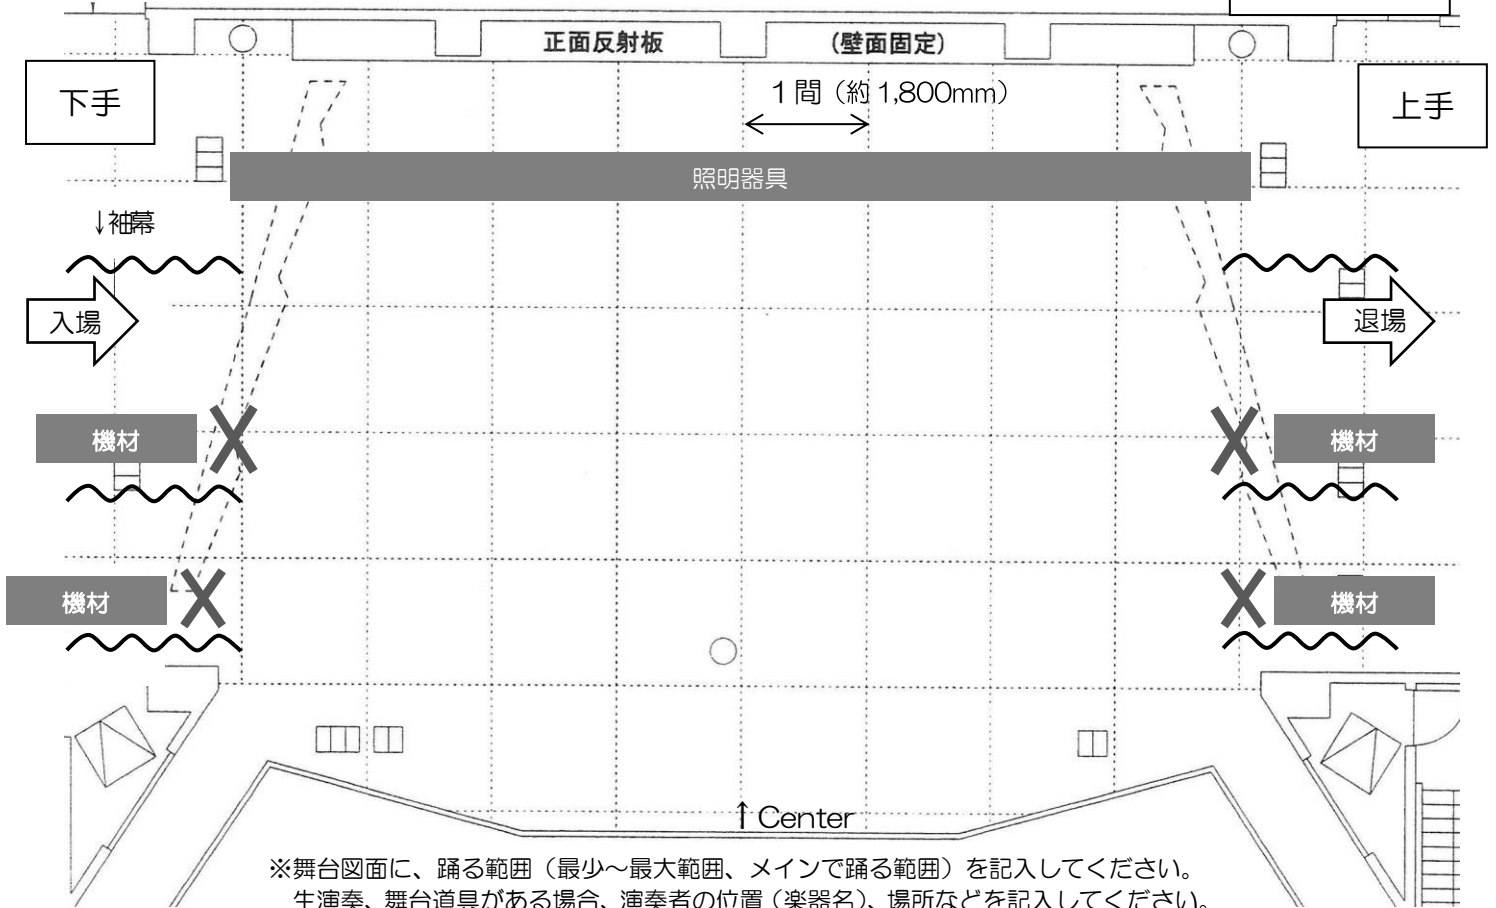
正面反射板

(壁面固定)

下手

1間(約1,800mm)

上手

照明器具

↓袖幕

入場

退場

機材

機材

機材

機材

↑Center

※舞台図面に、踊る範囲(最少〜最大範囲、メインで踊る範囲)を記入してください。
生演奏、舞台道具がある場合、演奏者の位置(楽器名)、場所などを記入してください。